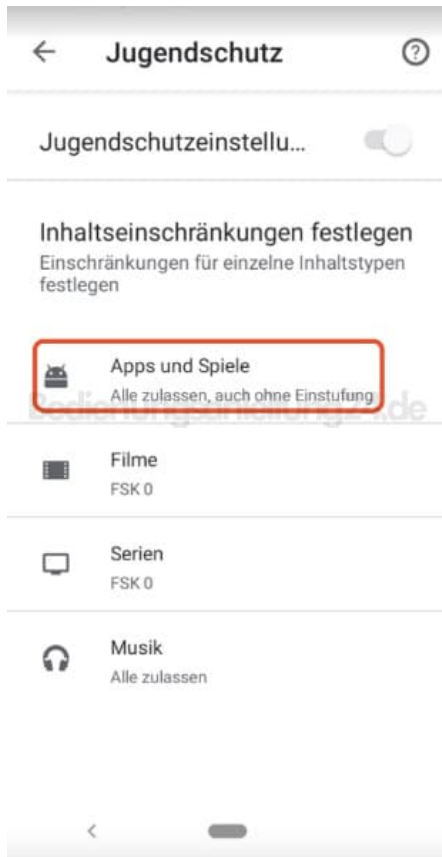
Jugendschutz

Jugendschutzeinstellu...

Inhaltseinschränkungen festlegen
Einschränkungen für einzelne Inhaltstypen festlegen

Apps und Spiele
Alle zulassen, auch ohne Einstufung

Bedienungsanleitung24.de

Filme
FSK 0

Serien
FSK 0

Musik
Alle zulassen